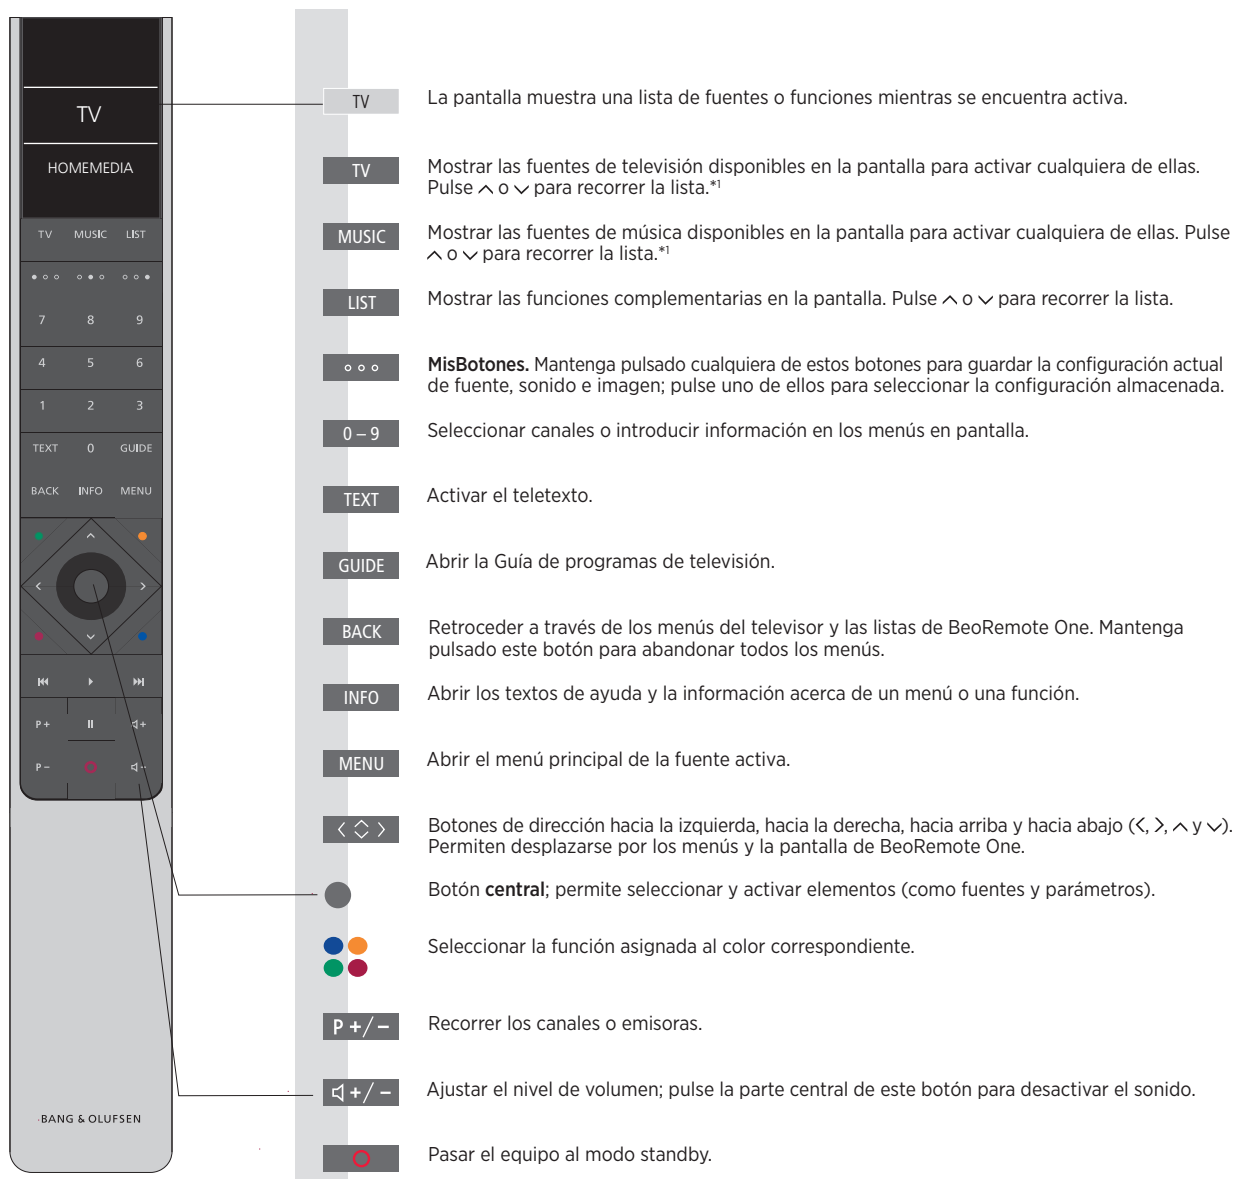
TV

HOMEMEDIA

TV MUSIC LIST

7 8 9

4 5 6

1 2 3

TEXT 0 GUIDE

BACK INFO MENU

P + P −

BANG & OLUFSEN

TV La pantalla muestra una lista de fuentes o funciones mientras se encuentra activa.

TV Mostrar las fuentes de televisión disponibles en la pantalla para activar cualquiera de ellas. Pulse ⌃ o ⌄ para recorrer la lista.*1

MUSIC Mostrar las fuentes de música disponibles en la pantalla para activar cualquiera de ellas. Pulse ⌃ o ⌄ para recorrer la lista.*1

LIST Mostrar las funciones complementarias en la pantalla. Pulse ⌃ o ⌄ para recorrer la lista.

**MisBotones.** Mantenga pulsado cualquiera de estos botones para guardar la configuración actual de fuente, sonido e imagen; pulse uno de ellos para seleccionar la configuración almacenada.

0 – 9 Seleccionar canales o introducir información en los menús en pantalla.

TEXT Activar el teletexto.

GUIDE Abrir la Guía de programas de televisión.

BACK Retroceder a través de los menús del televisor y las listas de BeoRemote One. Mantenga pulsado este botón para abandonar todos los menús.

INFO Abrir los textos de ayuda y la información acerca de un menú o una función.

MENU Abrir el menú principal de la fuente activa.

Botones de dirección hacia la izquierda, hacia la derecha, hacia arriba y hacia abajo (‹, ›, ⌃ y ⌄). Permiten desplazarse por los menús y la pantalla de BeoRemote One.

Botón **central**; permite seleccionar y activar elementos (como fuentes y parámetros).

Seleccionar la función asignada al color correspondiente.

P +/ − Recorrer los canales o emisoras.

+/ − Ajustar el nivel de volumen; pulse la parte central de este botón para desactivar el sonido.

Pasar el equipo al modo standby.